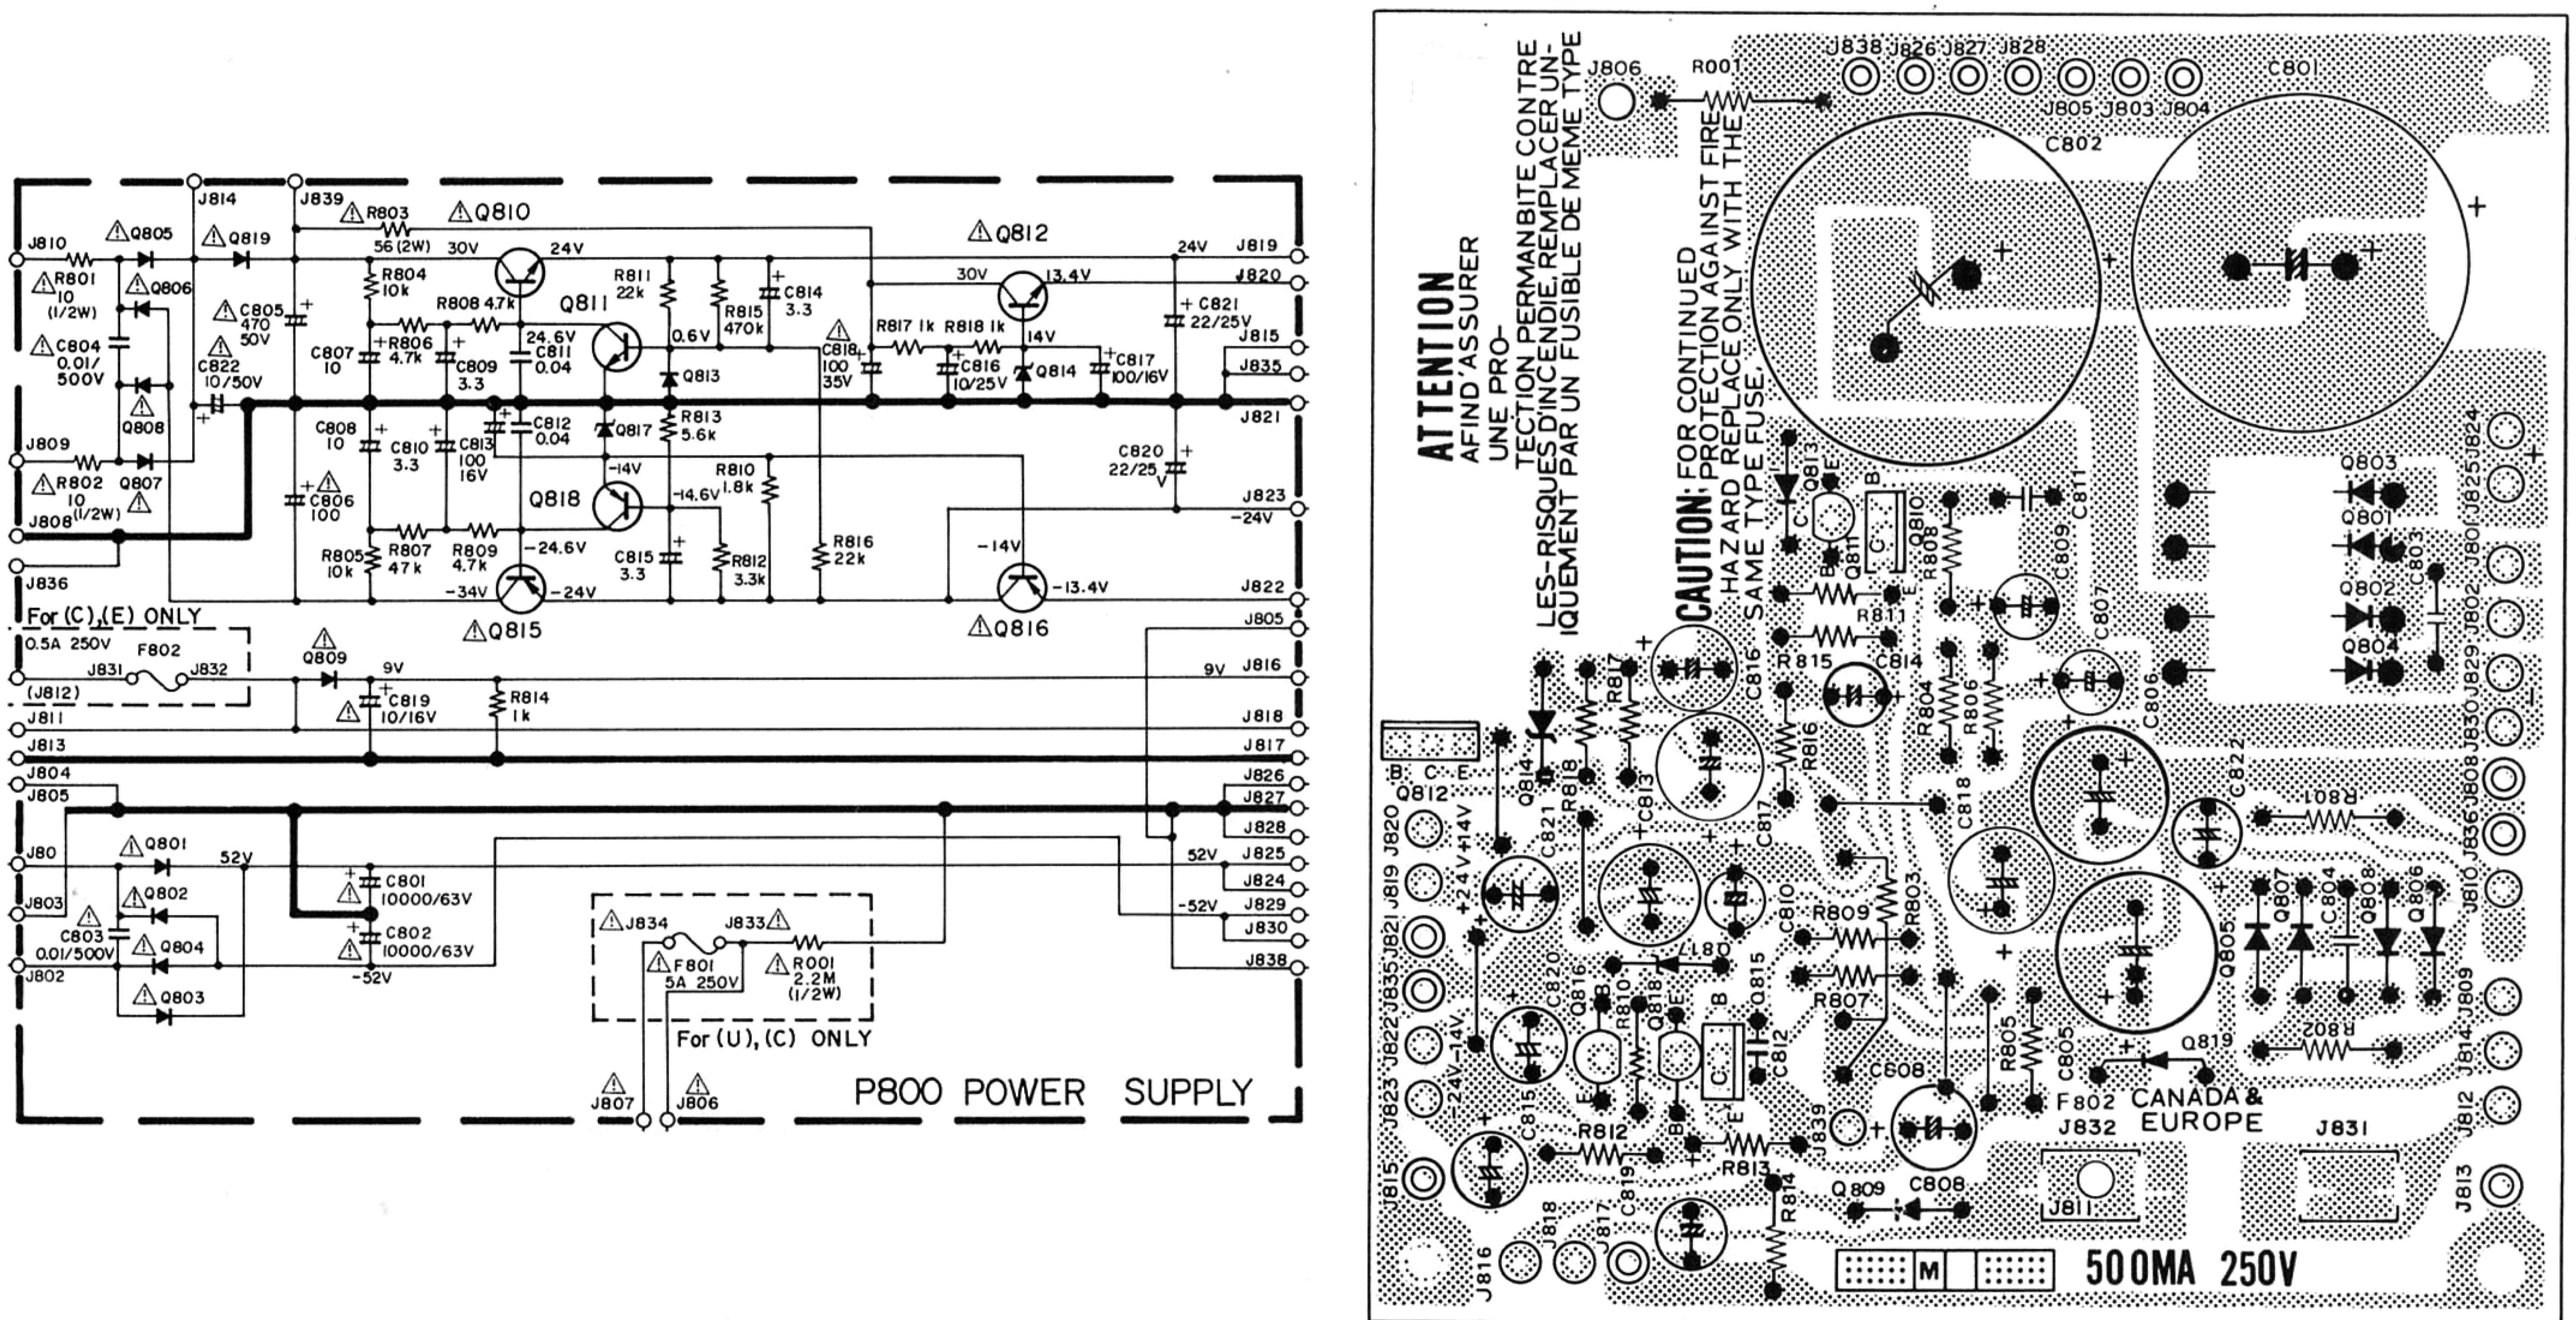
J814
J839
R803
56 (2W)
Q810
Q812
J810
Q805
Q819
30V
24V
24V
J819
R801
10
(1/2W)
Q806
R804
10k
R811
22k
30V
13.4V
J820
C805
470
50V
R808 4.7k
Q811
R815
470k
C814
3.3
C821
22/25V
C804
0.01/
500V
C807
10
R806
4.7k
C809
3.3
24.6V
C811
0.04
0.6V
C818
100
35V
R817 1k
R818 1k
14V
C817
100/16V
J815
C822
10/50V
Q813
C816
10/25V
Q814
J835
Q808
J821
J809
C808
10
C810
3.3
C813
100
16V
C812
0.04
Q817
R813
5.6k
C820
22/25V
R802
10
Q807
-14V
R810
1.8k
J823
J808
(1/2W)
C806
100
Q818
-14.6V
-24V
R805
10k
R807
47k
R809
4.7k
-24.6V
C815
3.3
R812
3.3k
R816
22k
-14V
J836
-34V
-24V
-13.4V
J822
Q815
Q816
For (C),(E) ONLY
J805
0.5A 250V
F802
Q809
J831
J832
9V
9V
J816
(J812)
C819
10/16V
R814
1k
J811
J818
J813
J817
J804
J826
J805
J827
J828
Q801
J80
52V
52V
J825
C801
10000/63V
J824
Q802
J803
-52V
J829
C803
0.01/500V
Q804
C802
10000/63V
J834
J833
R001
2.2M
(1/2W)
J830
J802
-52V
F801
5A 250V
J838
Q803
For (U), (C) ONLY
J807
J806
P800 POWER SUPPLY

J806
R001
J838 J826 J827 J828
C801
J805 J803 J804
C802
ATTENTION
AFIND'ASSURER UNE PROTECTION PERMANBITE CONTRE LES RISQUES D'INCENDIE, REMPLACER UNIQUEMENT PAR UN FUSIBLE DE MEME TYPE
CAUTION: FOR CONTINUED PROTECTION AGAINST FIRE HAZARD REPLACE ONLY WITH THE SAME TYPE FUSE.
Q813
Q810
C811
Q803
J824
Q801
J825
J801
C803
Q802
J802
Q804
J829
Q811
R808
R811
C809
C807
C816
R815
C814
R817
R804
R806
C806
J830
Q814
R818
R816
C813
C818
C82
J808
R801
J836
B C E
Q812
J820
+14V
+24V
C821
C817
C810
R809
R803
J819
Q807
C804
Q808
Q806
J810
Q817
Q805
J821
C820
Q816
R810
Q818
B
Q815
R807
J809
J835
-14V
-24V
C812
R805
C805
R802
J822
J814
Q819
C815
C608
F802
CANADA & EUROPE
J823
R812
R813
J839
J832
J831
J812
J815
C819
Q809
C808
J813
J818
J817
R814
J811
J816
M
500MA 250V